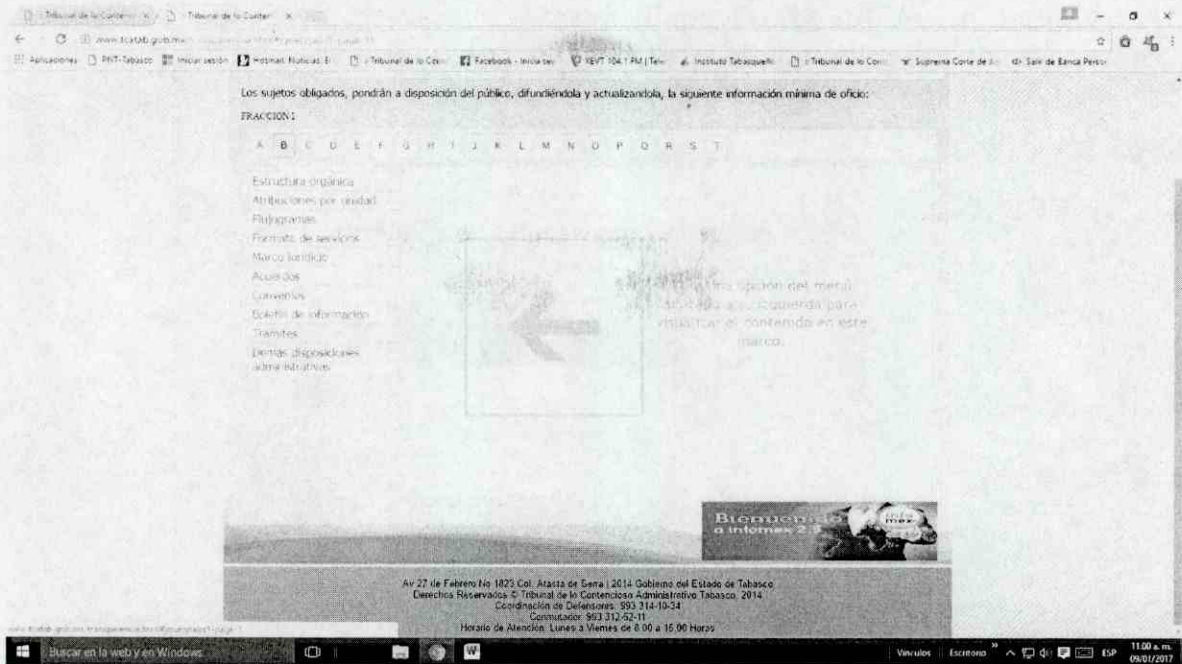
:: Tribunal de lo Contenc × :: Tribunal de lo Conten ×

www.tcatab.gob.mx

Aplicaciones PNT-Tabasco Iniciar sesión Hotmail Noticias :: Tribunal de lo Cont Facebook - Iniciar ses XEVT 104.1 FM | Tele Instituto Tabasqueño :: Tribunal de lo Cont Suprema Corte de J Sale de Banca Perso

Los sujetos obligados, pondrán a disposición del público, difundiéndola y actualizándola, la siguiente información mínima de oficio:

FRACCION I

A B C D E F G H I J K L M N O P Q R S T

Estructura orgánica
Atribuciones por unidad
Flujogramas
Formato de servicios
Marco Jurídico
Acuerdos
Convenios
Boletín de información
Trámites
Demás disposiciones administrativas

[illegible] una opción del menú ubicado a su izquierda para visualizar el contenido en este marco.

Bienvenido a Infomex 2.5

Av 27 de Febrero No 1823 Col. Atasta de Serra | 2014 Gobierno del Estado de Tabasco
Derechos Reservados © Tribunal de lo Contencioso Administrativo Tabasco, 2014
Coordinación de Defensores: 993 314-10-34
Conmutador: 993 312-52-11
Horario de Atención: Lunes a Viernes de 8:00 a 15:00 Horas

Buscar en la web y en Windows

Vínculos Escritorio ESP 11:00 a. m. 09/01/2017